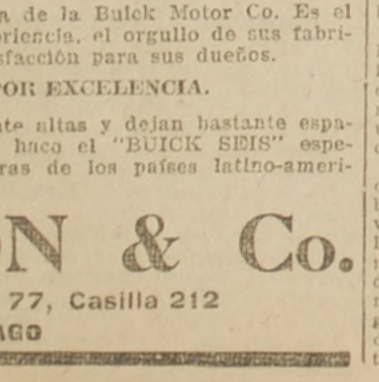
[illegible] de la Buick Motor Co. Es el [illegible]riencia, el orgullo de sus fabri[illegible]sfacción para sus dueños.

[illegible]OR EXCELENCIA.

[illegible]te altas y dejan bastante espa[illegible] hace el "BUICK SEIS" espe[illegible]ras de los países latino-ameri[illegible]

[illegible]N & Co.

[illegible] 77, Casilla 212
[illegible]AGO